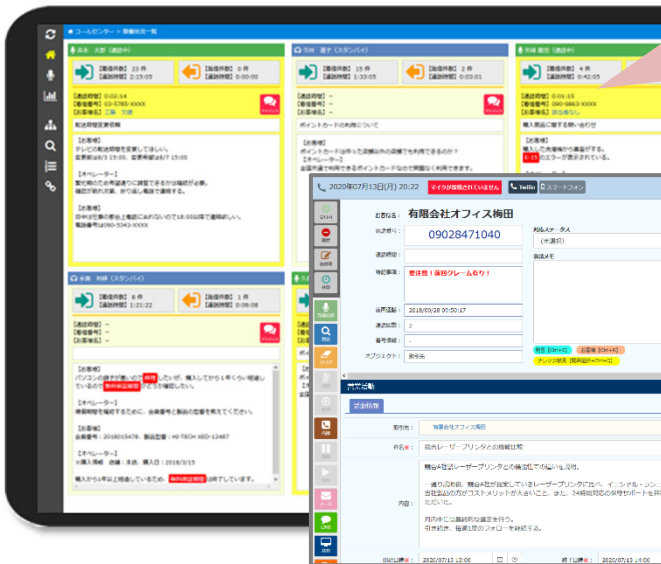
コールセンター > 稼働状況一覧

高本 太郎（通話中）
【着信件数】23 件
【通話時間】2:15:05
【発信件数】13 件
【通話時間】1:23:05
【通話時間】0:02:14
【着信番号】03-5789-XXXX
【お客様名】工藤 光
配送時間変更依頼

今井 慶子（スタンバイ）
【着信件数】15 件
【通話時間】1:33:05
【発信件数】2 件
【通話時間】0:20:05
【通話時間】-
【着信番号】-
【お客様名】-
ポイントカードの利用について

矢崎 龍也（通話中）
【着信件数】4 件
【通話時間】0:42:05
【通話時間】0:01:15
【着信番号】090-9863-XXXX
【お客様名】新谷あかり
購入商品の使い方問い合わせ

高田 和樹（スタンバイ）
【着信件数】8 件
【通話時間】1:21:22
【発信件数】1 件
【通話時間】0:08:08

2020年07月13日(月) 20:22　マイクが接続されていません　Twilio　スマートフォン
お客様名：有限会社オフィス梅田
電話番号：09028471040
要注意！要因クレーム有り！
最終通話：2018/09/28 00:50:17
通話回数：2
対応ステータス
（未選択）
会話メモ
対応履歴
件名：競合レーザープリンタとの機能比較
内容：競合A社製レーザープリンタとの機能比較での違いを説明。
2020/07/13 20:22